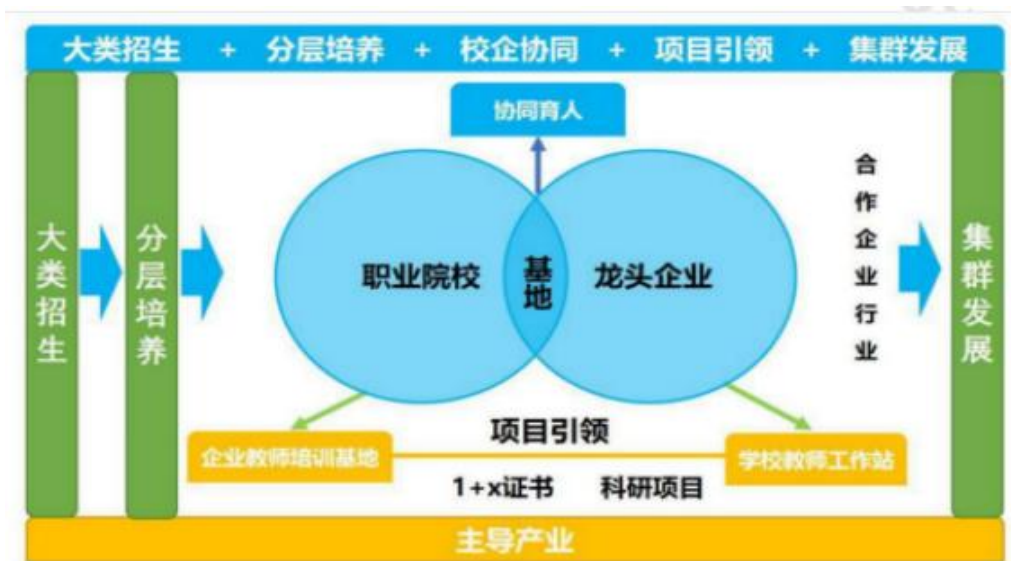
大类招生 + 分层培养 + 校企协同 + 项目引领 + 集群发展

大类招生

分层培养

协同育人

职业院校

基地

龙头企业

合作企业行业

集群发展

项目引领

企业教师培训基地

学校教师工作站

1+x证书

科研项目

主导产业